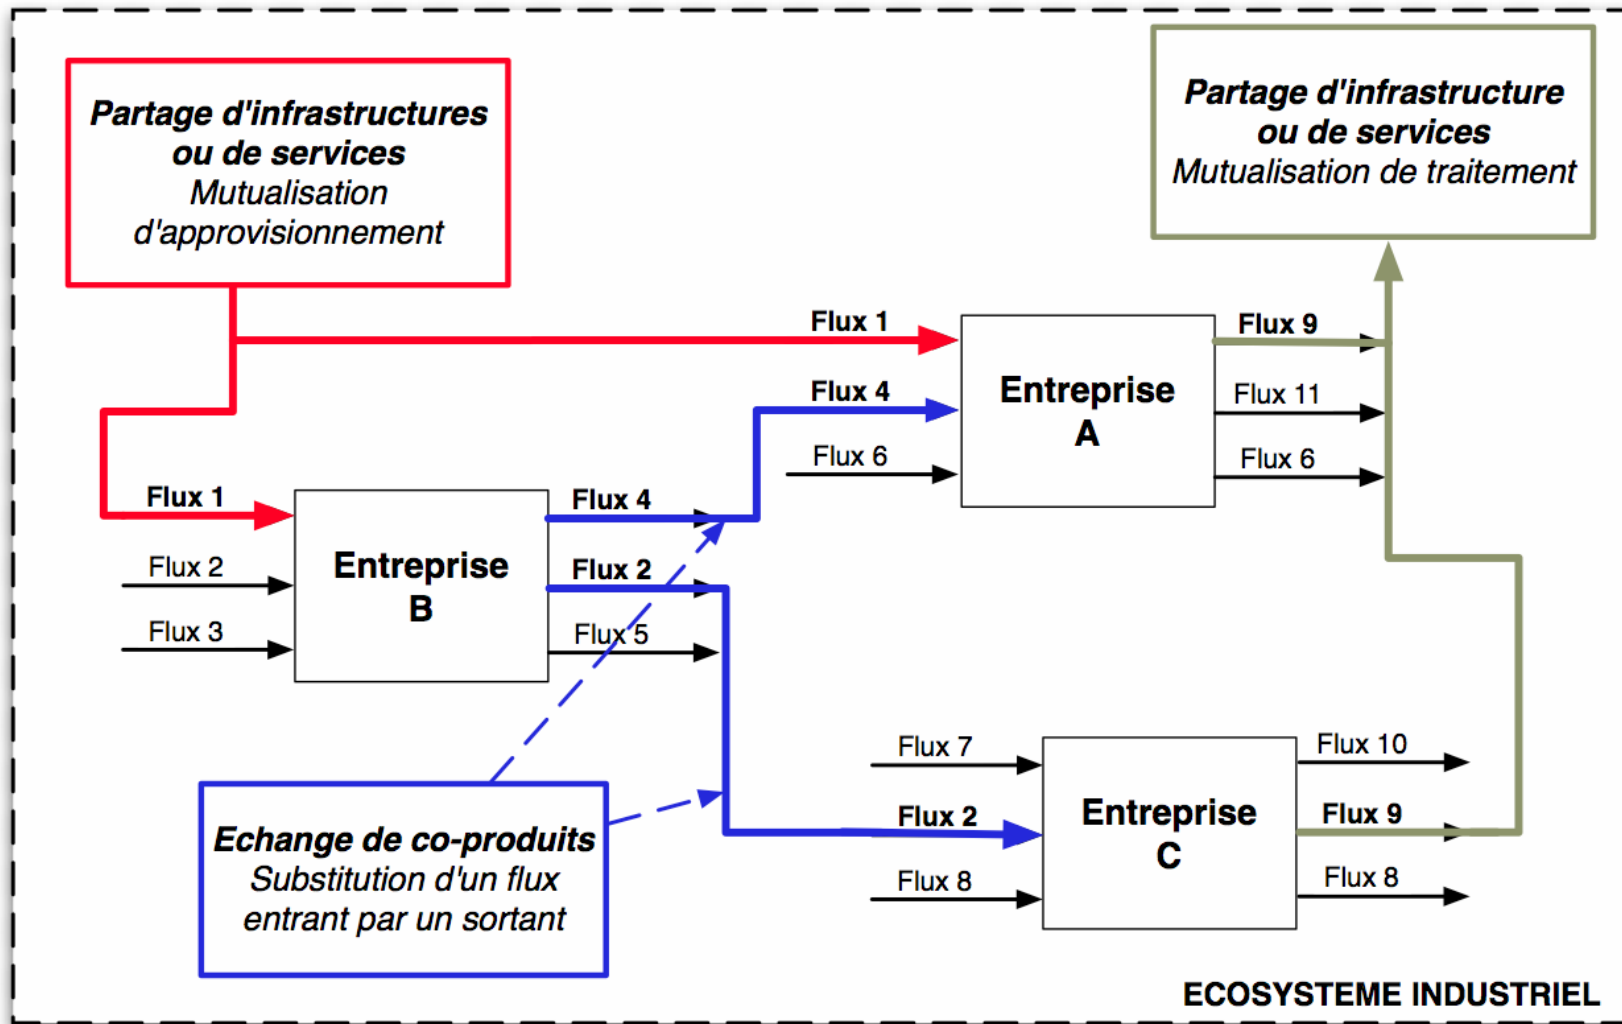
Partage d'infrastructures ou de services
Mutualisation d'approvisionnement

Partage d'infrastructure ou de services
Mutualisation de traitement

Flux 1
Flux 9
Flux 4
Entreprise A
Flux 11
Flux 6
Flux 6

Flux 1
Flux 4
Entreprise B
Flux 2
Flux 2
Flux 3
Flux 5

Flux 7
Flux 10
Entreprise C
Flux 2
Flux 9
Flux 8
Flux 8

Echange de co-produits
Substitution d'un flux entrant par un sortant

ECOSYSTEME INDUSTRIEL